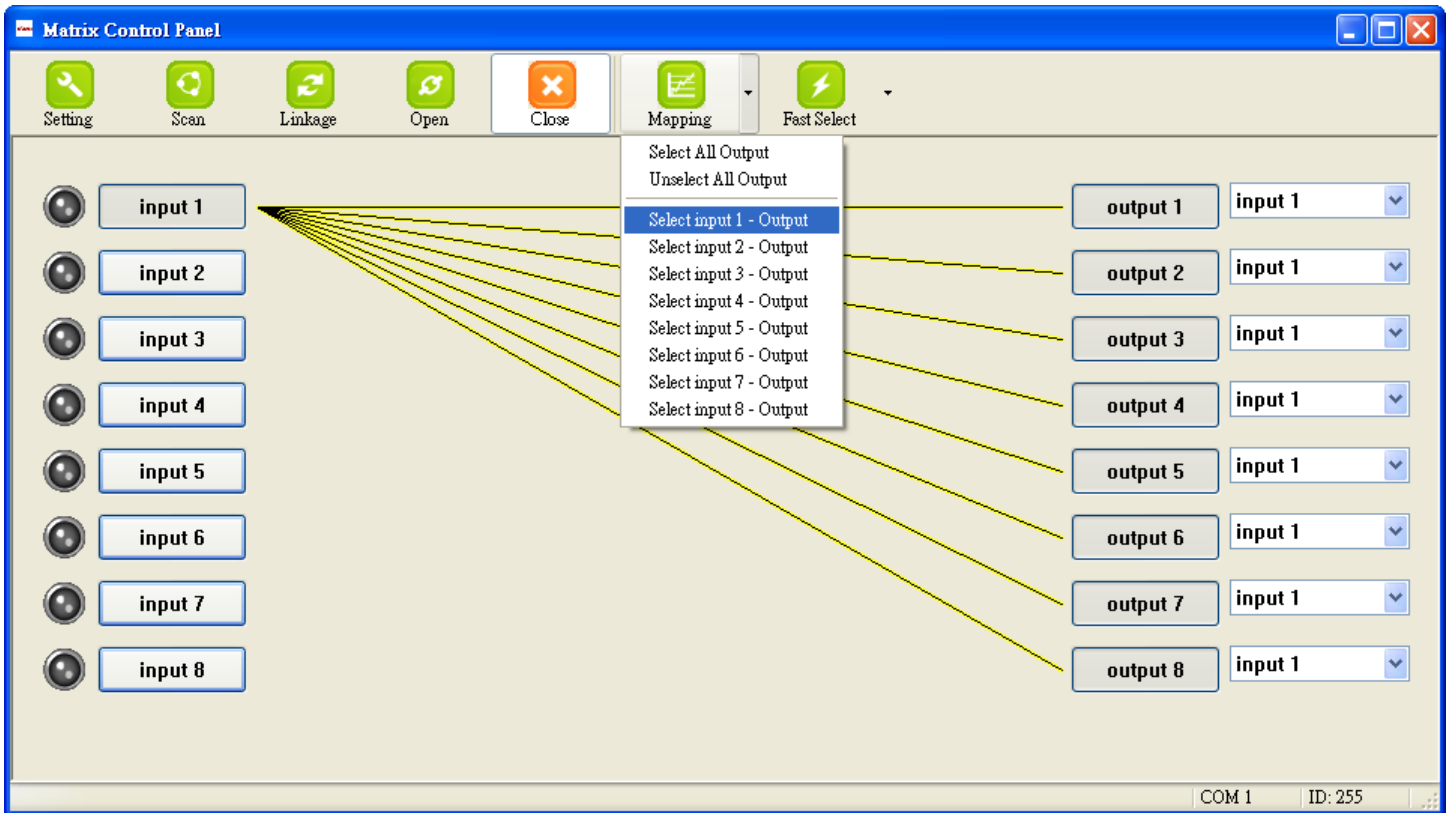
Matrix Control Panel

Setting Scan Linkage Open Close Mapping Fast Select

Select All Output
Unselect All Output
Select input 1 - Output
Select input 2 - Output
Select input 3 - Output
Select input 4 - Output
Select input 5 - Output
Select input 6 - Output
Select input 7 - Output
Select input 8 - Output

input 1
input 2
input 3
input 4
input 5
input 6
input 7
input 8

output 1 input 1
output 2 input 1
output 3 input 1
output 4 input 1
output 5 input 1
output 6 input 1
output 7 input 1
output 8 input 1

COM 1 ID: 255